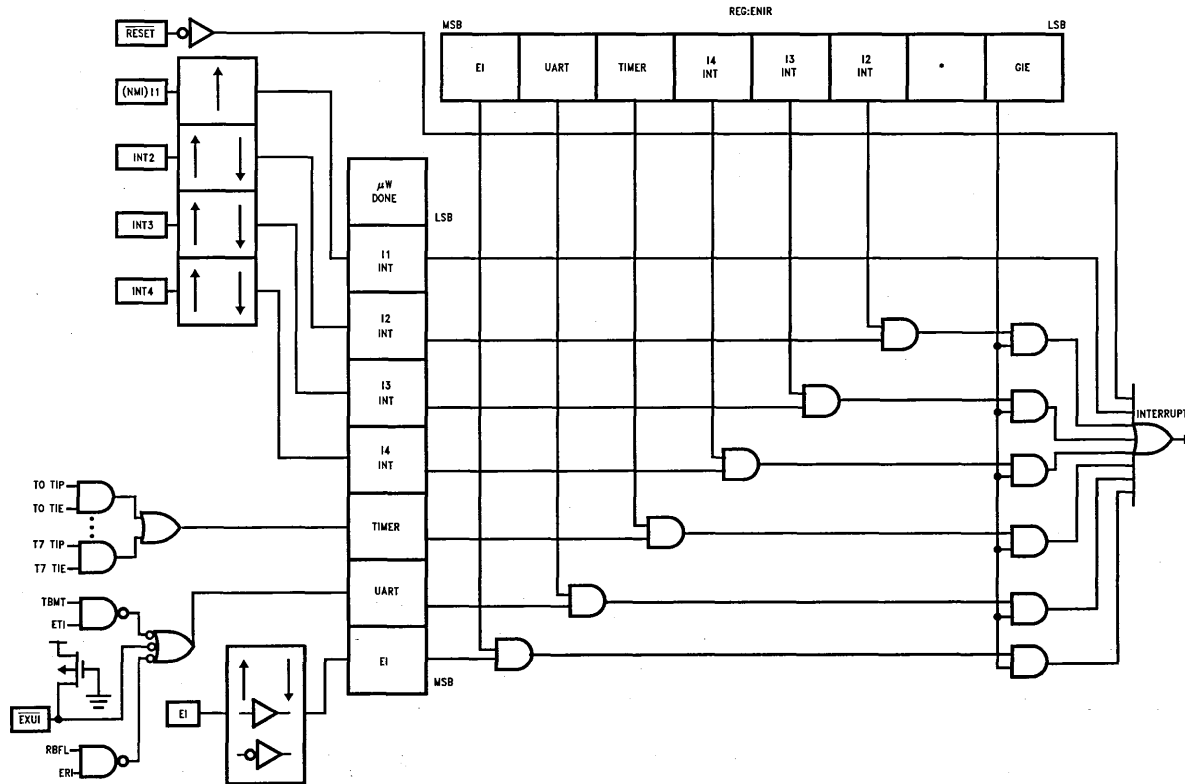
REG:ENIR

MSB

LSB

| EI | UART | TIMER | I4 INT | I3 INT | I2 INT | • | GIE |
|---|---|---|---|---|---|---|---|

$\overline{RESET}$

(NMI) I1

INT2

INT3

INT4

$\mu$W DONE

LSB

I1 INT

I2 INT

I3 INT

I4 INT

TIMER

UART

EI

MSB

INTERRUPT

TO TIP

TO TIE

T7 TIP

T7 TIE

TBMT

ETI

$\overline{EXUI}$

RBFL

ERI

EI